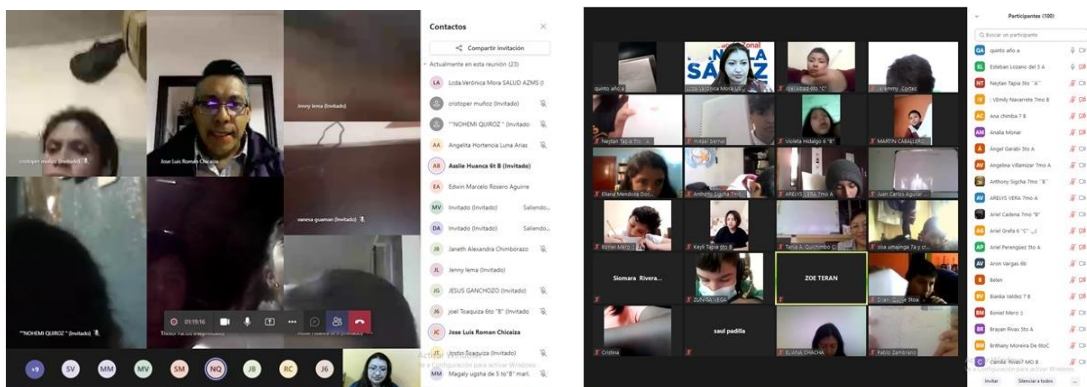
Contactos

Compartir invitación

Actualmente en esta reunión (23)

LA Lcda.Verónica Mora SALUD AZMS (I

cristopher muñoz (Invitado)

""NOHEMI QUIROZ " (Invitado)

AA Angelita Hortencia Luna Arias

AR Asslie Huanca 6t B (Invitado)

EA Edwin Marcelo Rosero Aguirre

MV Invitado (Invitado) Saliendo...

DA Invitado (Invitado) Saliendo...

JA Janeth Alexandra Chimborazo

JL Jenny lema (Invitado)

JG JESUS GANCHOZO (Invitado)

JG joel Toaquiza 6to "B" (Invitado)

JC Jose Luis Roman Chicaiza

JT Jostin Toaquiza (Invitado)

MM Magaly ugsha de 5 to"B" mañ...

cristopher muñoz (Invitado)

Jose Luis Roman Chicaiza

Jenny lema (Invitado)

vanesa guaman (Invitado)

""NOHEMI QUIROZ " (Invitado)

01:15:16

+9 SV MM MV SM NQ JB RC J6

Activar Windows
Ve a Configuración para activar Windows.

Participantes (100)

Buscar un participante

quinto año a

Esteban Lozano del 5 A

Neylan Tapia 5to "A"

Vilmily Navarrete 7mo B

Ana chimba 7 B

Analia Molnar

Angel Garabi 5to A

Angelina Villamizar 7mo A

Anthony Sigcha 7mo "B"

ARELYS VERA 7mo A

Ariel Cadena 7mo "B"

Ariel Greño 6 "C"

Ariel Perenguez 5to A

Aron Vargas 6b

Belen

Bianka valdez 7 B

Boniel Mero

Brayan Rivas 5to A

Brithany Moreira De 6toC

Camila Rivas 7 MO B

quinto añoa

Lcda.Verónica Mora SALUD

Neylan Tapia 5to A

mikael bernal

Violeta Hidalgo 6 "B"

MARTIN CABALLERO

Diana Mendoza

Anthony Sigcha 7mo

ARELYS VERA 7mo A

Juan Carlos Aguilar

Boniel Mero

Keyli Tapia 6to B

Tania A. Quichimbo C.

inia umajinga 7a y

Siomara Rivera...

ZUNIGA VEGA

ZOE TERAN

saul padilla

Cristina

ELIANA CHACHA

Fabio Zambrano

Invitar

Silenciar a todos

Activar Windows
Ve a Configuración para activar Windows.